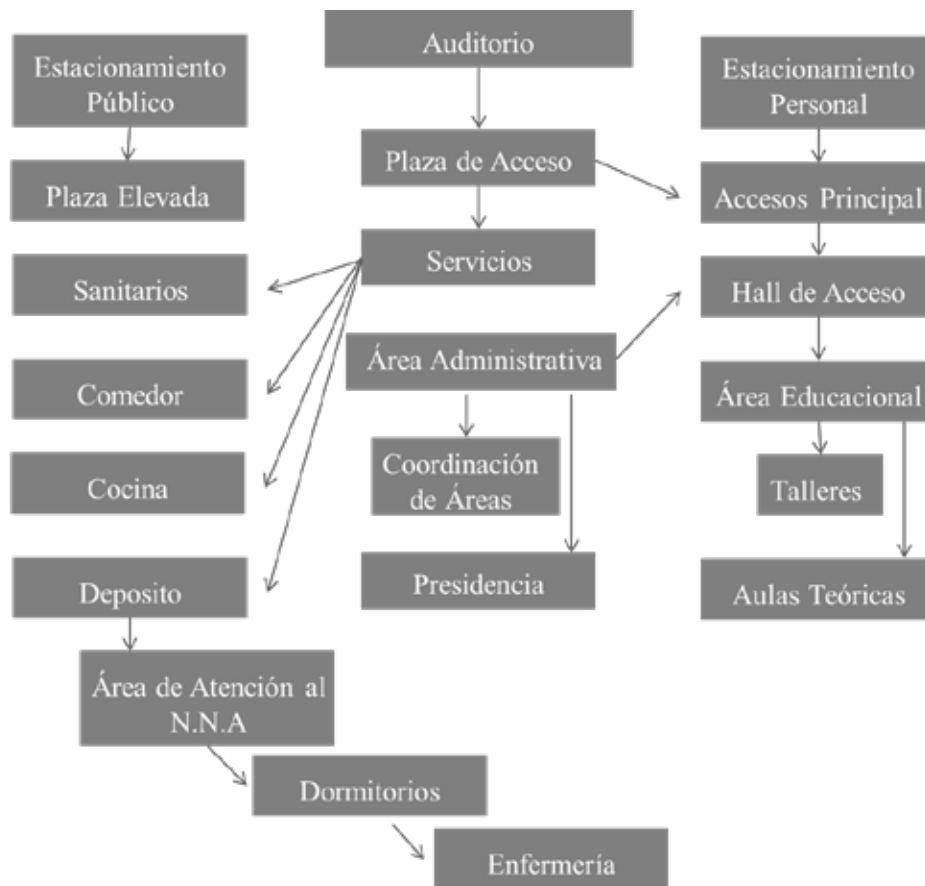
Estacionamiento Público

Plaza Elevada

Auditorio

Plaza de Acceso

Servicios

Estacionamiento Personal

Accesos Principal

Hall de Acceso

Sanitarios

Área Administrativa

Comedor

Área Educacional

Coordinación de Áreas

Cocina

Talleres

Deposito

Presidencia

Aulas Teóricas

Área de Atención al N.N.A

Dormitorios

Enfermería